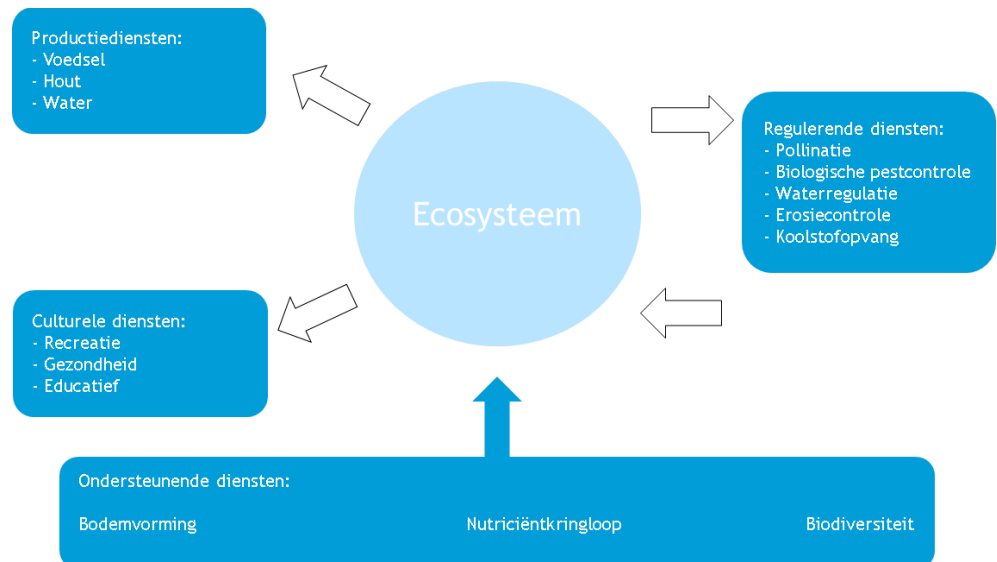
Productiediensten:
- Voedsel
- Hout
- Water

Ecosysteem

Regulerende diensten:
- Pollinatie
- Biologische pestcontrole
- Waterregulatie
- Erosiecontrole
- Koolstofopvang

Culturele diensten:
- Recreatie
- Gezondheid
- Educatief

Ondersteunende diensten:

Bodemvorming

Nutriciëntkringloop

Biodiversiteit